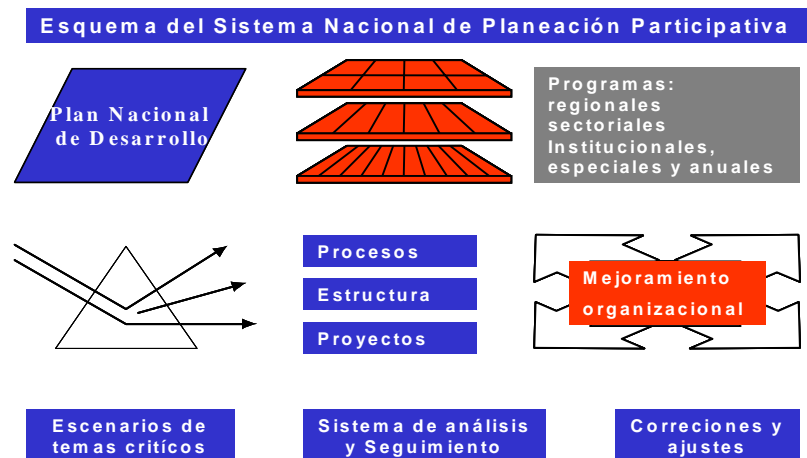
Esquema del Sistema Nacional de Planeación Participativa

Plan Nacional de Desarrollo

Programas: regionales sectoriales Institucionales, especiales y anuales

Procesos

Estructura

Proyectos

Mejoramiento organizacional

Escenarios de temas críticos

Sistema de análisis y Seguimiento

Correciones y ajustes